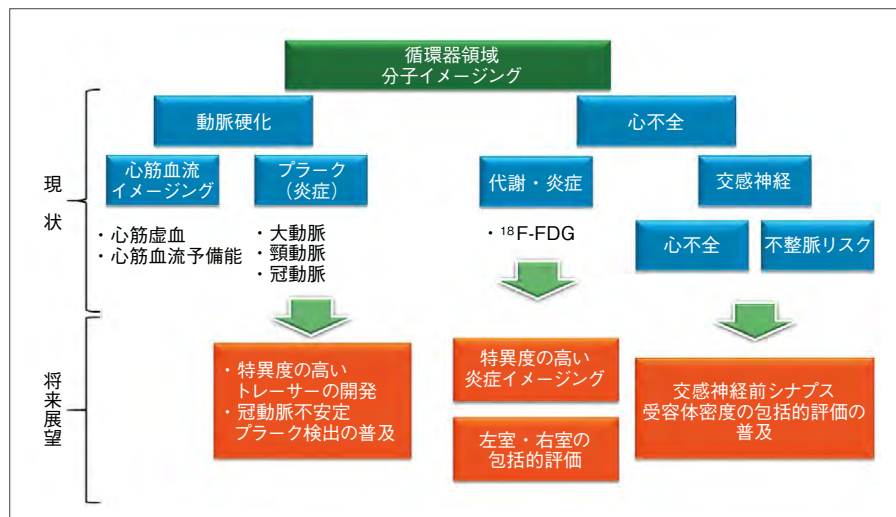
循環器領域
分子イメージング

現状

動脈硬化

心不全

心筋血流
イメージング

プラーク
（炎症）

代謝・炎症

交感神経

・心筋虚血
・心筋血流予備能

・大動脈
・頸動脈
・冠動脈

・$^{18}$F-FDG

心不全

不整脈リスク

将来展望

・特異度の高い
トレーサーの開発
・冠動脈不安定
プラーク検出の普及

特異度の高い
炎症イメージング

左室・右室の
包括的評価

交感神経前シナプス
受容体密度の包括的評価の
普及